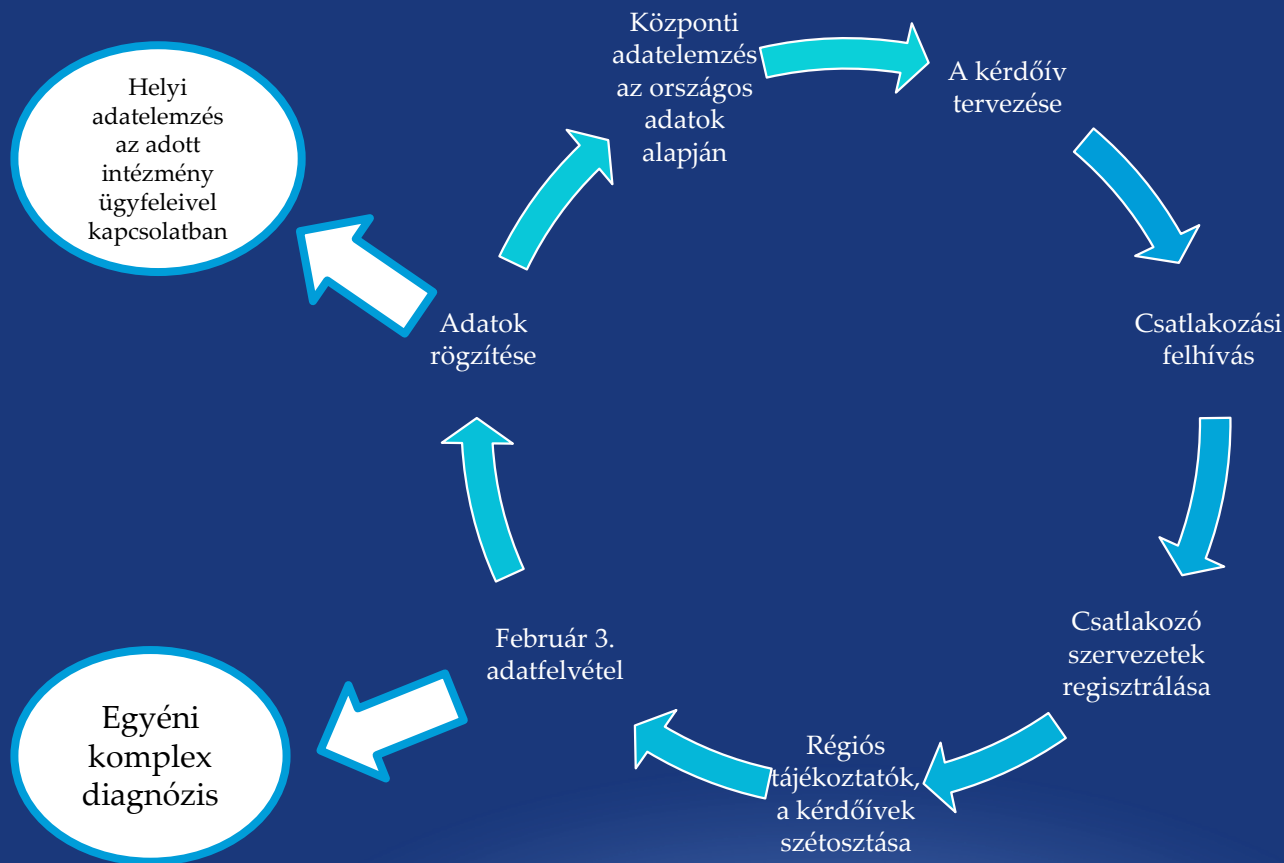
Központi adatelemzés az országos adatok alapján

A kérdőív tervezése

Csatlakozási felhívás

Csatlakozó szervezetek regisztrálása

Régiós tájékoztatók, a kérdőívek szétosztása

Február 3. adatfelvétel

Adatok rögzítése

Helyi adatelemzés az adott intézmény ügyfeleivel kapcsolatban

Egyéni komplex diagnózis